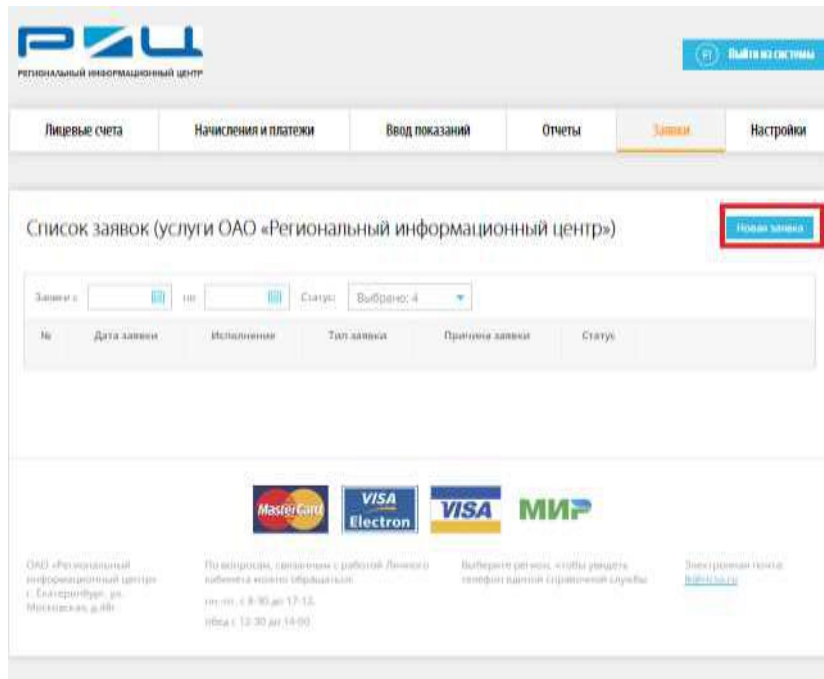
РИЦ
РЕГИОНАЛЬНЫЙ ИНФОРМАЦИОННЫЙ ЦЕНТР

Выйти из системы

Лицевые счета | Начисления и платежи | Ввод показаний | Отчеты | Заявки | Настройки

Список заявок (услуги ОАО «Региональный информационный центр»)

Новая заявка

Заявки с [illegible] по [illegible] Статус: Выбрано: 4

| № | Дата заявки | Исполнение | Тип заявки | Причина заявки | Статус |
|---|---|---|---|---|---|

MasterCard VISA Electron VISA МИР

ОАО «Региональный информационный центр» г. Екатеринбург, ул. Московская, д.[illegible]

По вопросам, связанным с работой Личного кабинета можно обращаться: пн.-пт. с 8-30 до 17-12, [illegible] с 12-30 до 14-00

Выберите регион, чтобы увидеть телефон единой справочной службы

Электронная почта: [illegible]